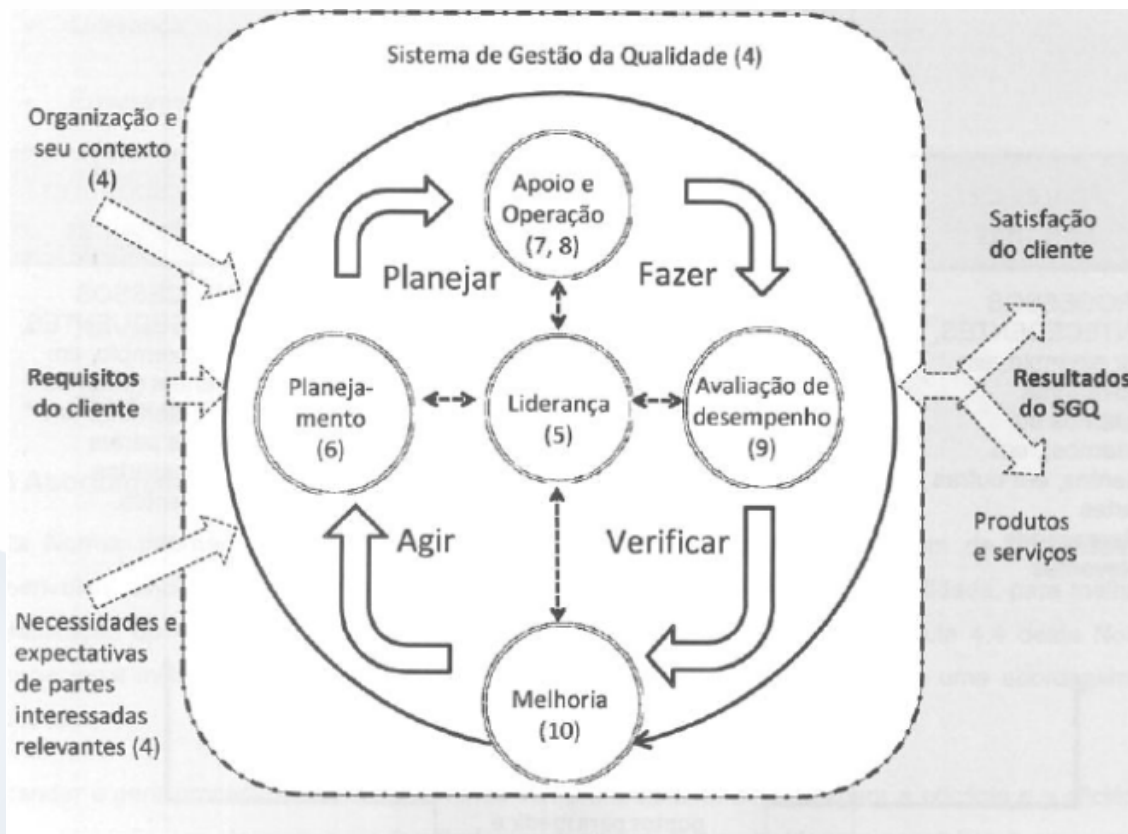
Sistema de Gestão da Qualidade (4)

Organização e seu contexto (4)

Requisitos do cliente

Necessidades e expectativas de partes interessadas relevantes (4)

Apoio e Operação (7, 8)

Planejar

Fazer

Planejamento (6)

Liderança (5)

Avaliação de desempenho (9)

Agir

Verificar

Melhoria (10)

Satisfação do cliente

Resultados do SGQ

Produtos e serviços